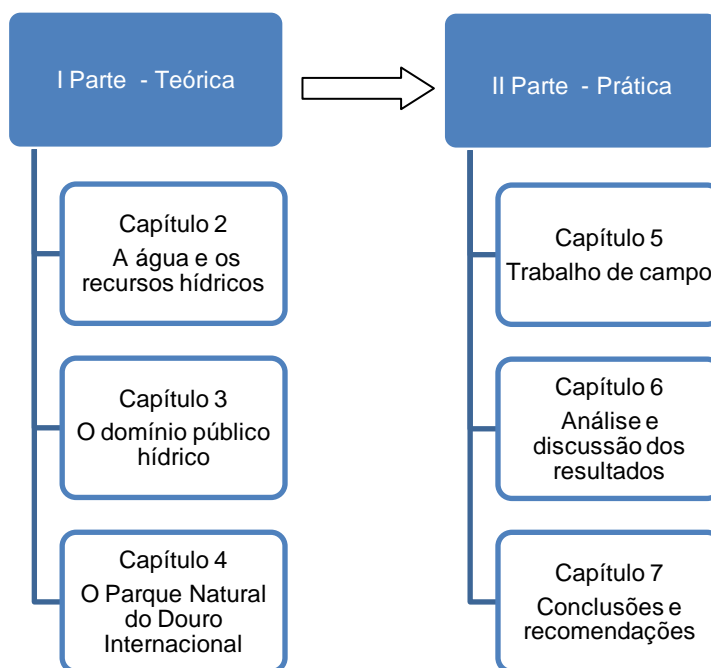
I Parte - Teórica

Capítulo 2
A água e os recursos hídricos

Capítulo 3
O domínio público hídrico

Capítulo 4
O Parque Natural do Douro Internacional

II Parte - Prática

Capítulo 5
Trabalho de campo

Capítulo 6
Análise e discussão dos resultados

Capítulo 7
Conclusões e recomendações